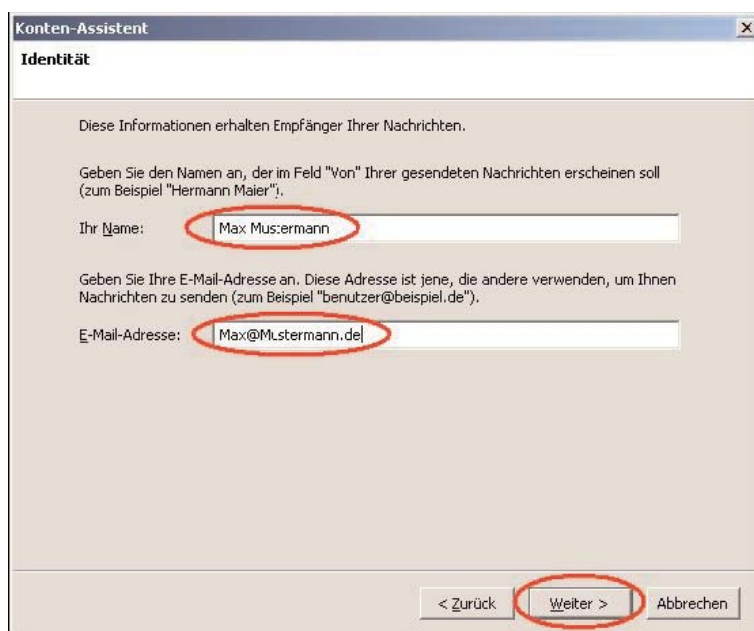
Konten-Assistent

×

Identität

Diese Informationen erhalten Empfänger Ihrer Nachrichten.

Geben Sie den Namen an, der im Feld "Von" Ihrer gesendeten Nachrichten erscheinen soll (zum Beispiel "Hermann Maier").

Ihr Name: Max Mustermann

Geben Sie Ihre E-Mail-Adresse an. Diese Adresse ist jene, die andere verwenden, um Ihnen Nachrichten zu senden (zum Beispiel "benutzer@beispiel.de").

E-Mail-Adresse: Max@Mustermann.de

< Zurück Weiter > Abbrechen